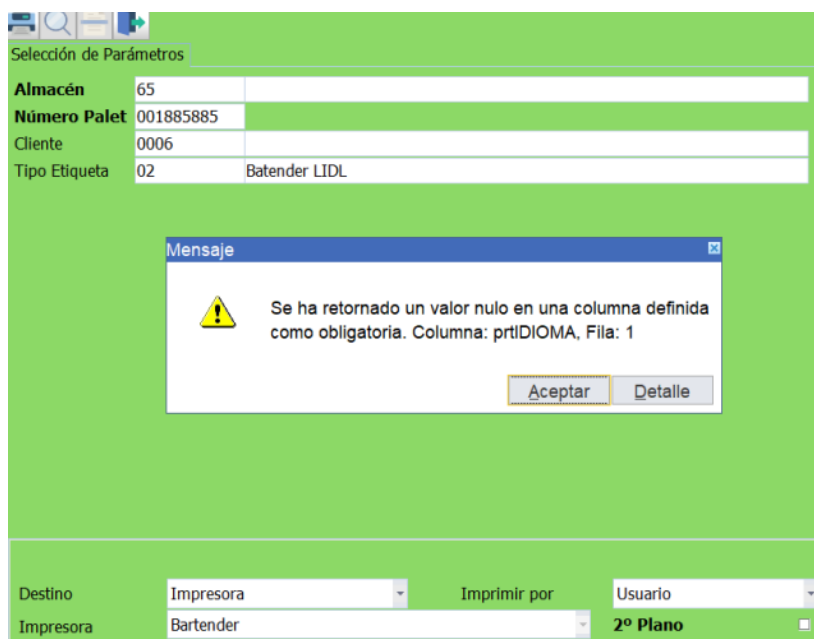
Selección de Parámetros

| Almacén | 65 | |
|---|---|---|
| Número Palet | 001885885 | |
| Cliente | 0006 | |
| Tipo Etiqueta | 02 | Batender LIDL |

Mensaje

Se ha retornado un valor nulo en una columna definida como obligatoria. Columna: prtIDIOMA, Fila: 1

Aceptar Detalle

Destino Impresora Imprimir por Usuario

Impresora Bartender 2º Plano